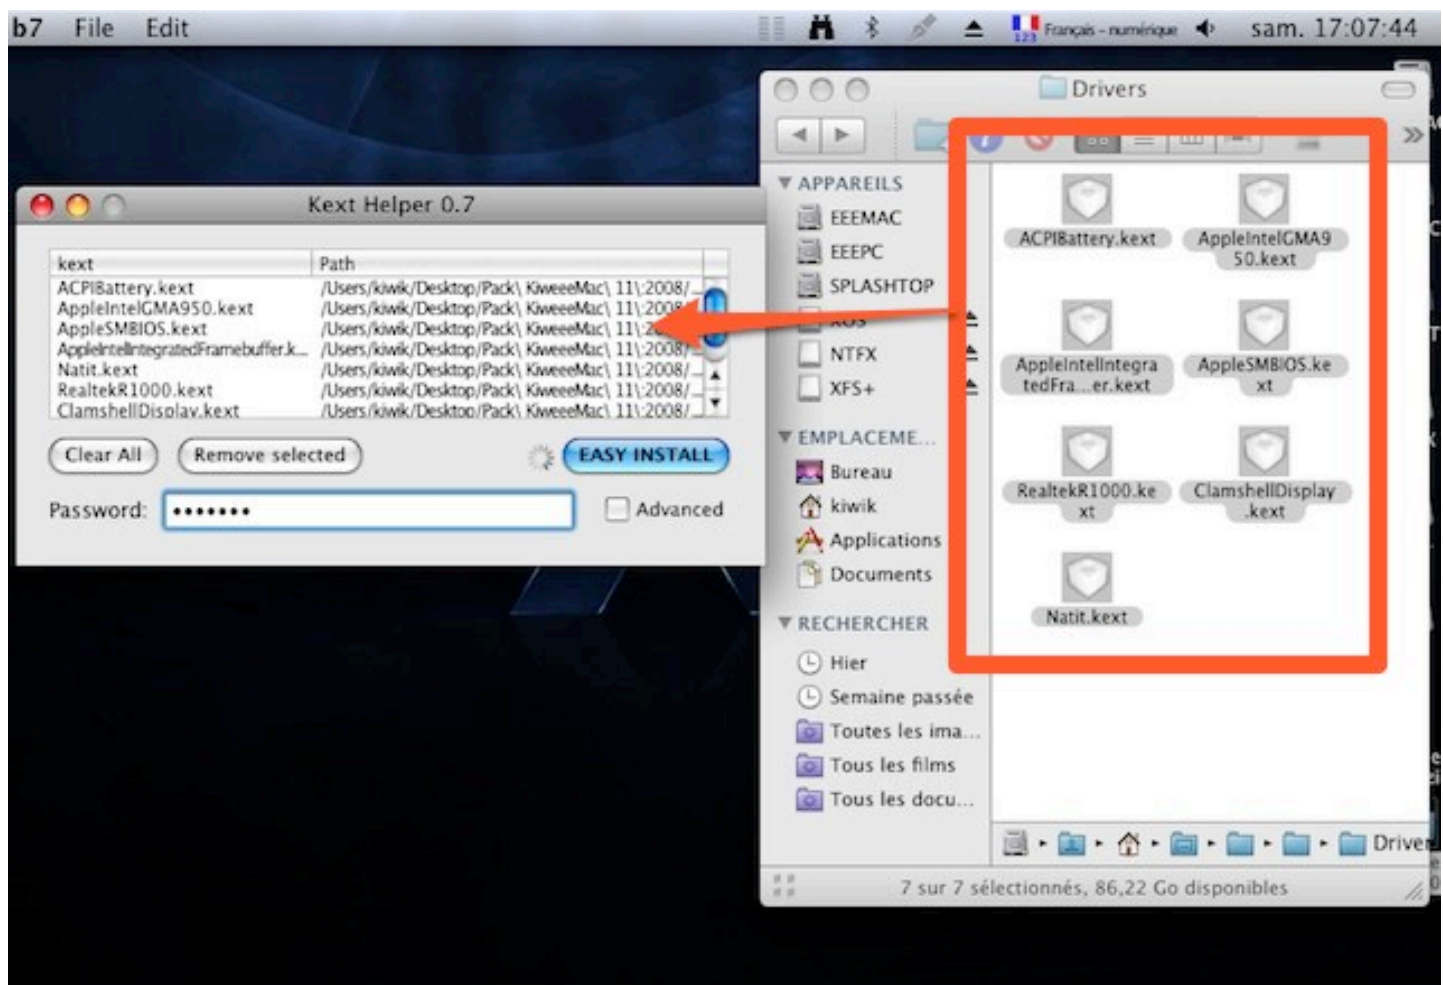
b7 File Edit

Français - numérique sam. 17:07:44

Kext Helper 0.7

| kext | Path |
|---|---|
| ACPIBattery.kext | /Users/kiwik/Desktop/Pack\ KweeeMac\ 11\:2008/... |
| AppleIntelGMA950.kext | /Users/kiwik/Desktop/Pack\ KweeeMac\ 11\:2008/... |
| AppleSMBIOS.kext | /Users/kiwik/Desktop/Pack\ KweeeMac\ 11\:2 |
| AppleIntelIntegratedFramebuffer.k... | /Users/kiwik/Desktop/Pack\ KweeeMac\ 11\:2008/... |
| Natit.kext | /Users/kiwik/Desktop/Pack\ KweeeMac\ 11\:2008/... |
| RealtekR1000.kext | /Users/kiwik/Desktop/Pack\ KweeeMac\ 11\:2008/... |
| ClamshellDisplay.kext | /Users/kiwik/Desktop/Pack\ KweeeMac\ 11\:2008/... |

Clear All
Remove selected
EASY INSTALL
Password: •••••••
Advanced

Drivers

APPAREILS
EEEMAC
EEEPC
SPLASHTOP
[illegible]
NTFX
XFS+
EMPLACEME...
Bureau
kiwik
Applications
Documents
RECHERCHER
Hier
Semaine passée
Toutes les ima...
Tous les films
Tous les docu...

ACPIBattery.kext
AppleIntelGMA950.kext
AppleIntelIntegratedFra...er.kext
AppleSMBIOS.kext
RealtekR1000.kext
ClamshellDisplay.kext
Natit.kext

Drive

7 sur 7 sélectionnés, 86,22 Go disponibles